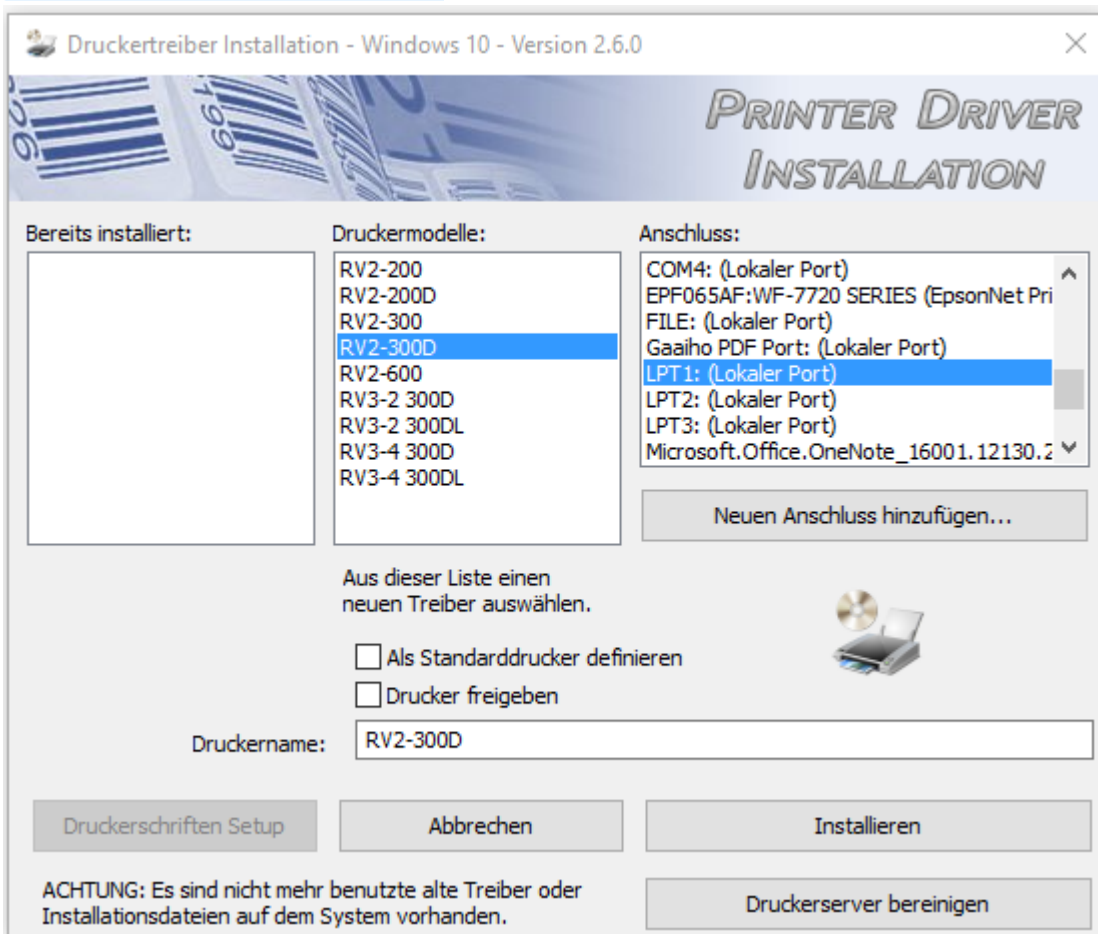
Druckertreiber Installation - Windows 10 - Version 2.6.0

PRINTER DRIVER INSTALLATION

Bereits installiert:

Druckermodelle:

RV2-200
RV2-200D
RV2-300
RV2-300D
RV2-600
RV3-2 300D
RV3-2 300DL
RV3-4 300D
RV3-4 300DL

Anschluss:

COM4: (Lokaler Port)
EPF065AF:WF-7720 SERIES (EpsonNet Pri
FILE: (Lokaler Port)
Gaaiho PDF Port: (Lokaler Port)
LPT1: (Lokaler Port)
LPT2: (Lokaler Port)
LPT3: (Lokaler Port)
Microsoft.Office.OneNote_16001.12130.2

Neuen Anschluss hinzufügen...

Aus dieser Liste einen neuen Treiber auswählen.

Als Standarddrucker definieren

Drucker freigeben

Druckername: RV2-300D

Druckerschriften Setup

Abbrechen

Installieren

ACHTUNG: Es sind nicht mehr benutzte alte Treiber oder Installationsdateien auf dem System vorhanden.

Druckerserver bereinigen